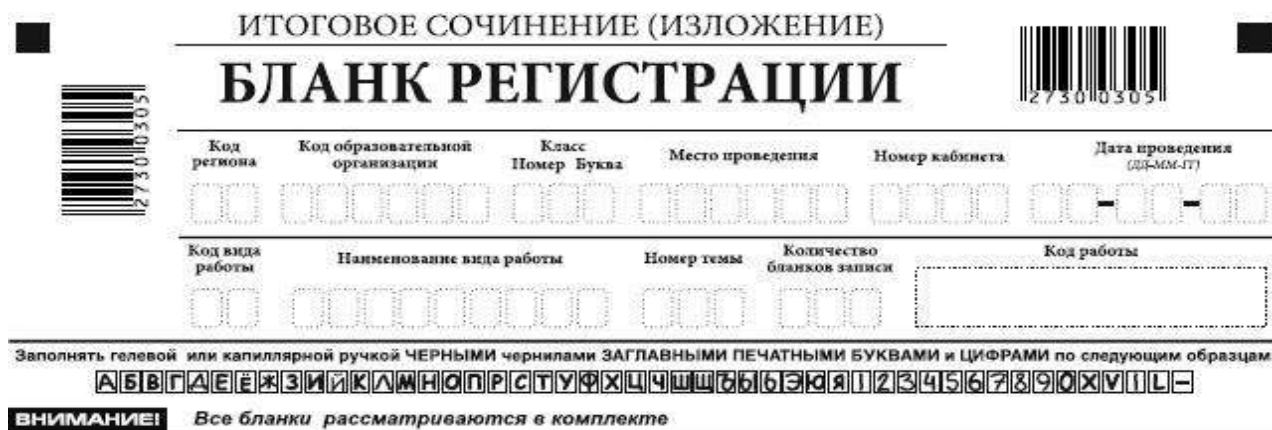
ИТОГОВОЕ СОЧИНЕНИЕ (ИЗЛОЖЕНИЕ)

БЛАНК РЕГИСТРАЦИИ

2730030305

2730030305

| Код региона | Код образовательной организации | Класс Номер Буква | Место проведения | Номер кабинета | Дата проведения (ДД-ММ-ГГ) |
|---|---|---|---|---|---|
| | | | | | - - |

| Код вида работы | Наименование вида работы | Номер темы | Количество бланков записи | Код работы |
|---|---|---|---|---|
| | | | | |

Заполнять гелевой или капиллярной ручкой ЧЕРНЫМИ чернилами ЗАГЛАВНЫМИ ПЕЧАТНЫМИ БУКВАМИ и ЦИФРАМИ по следующим образцам

А Б В Г Д Е Ё Ж З И Й К Л М Н О П Р С Т У Ф Х Ц Ч Ш Щ Ъ Ы Ь Э Ю Я 1 2 3 4 5 6 7 8 9 0 X V I L –

ВНИМАНИЕ! Все бланки рассматриваются в комплекте